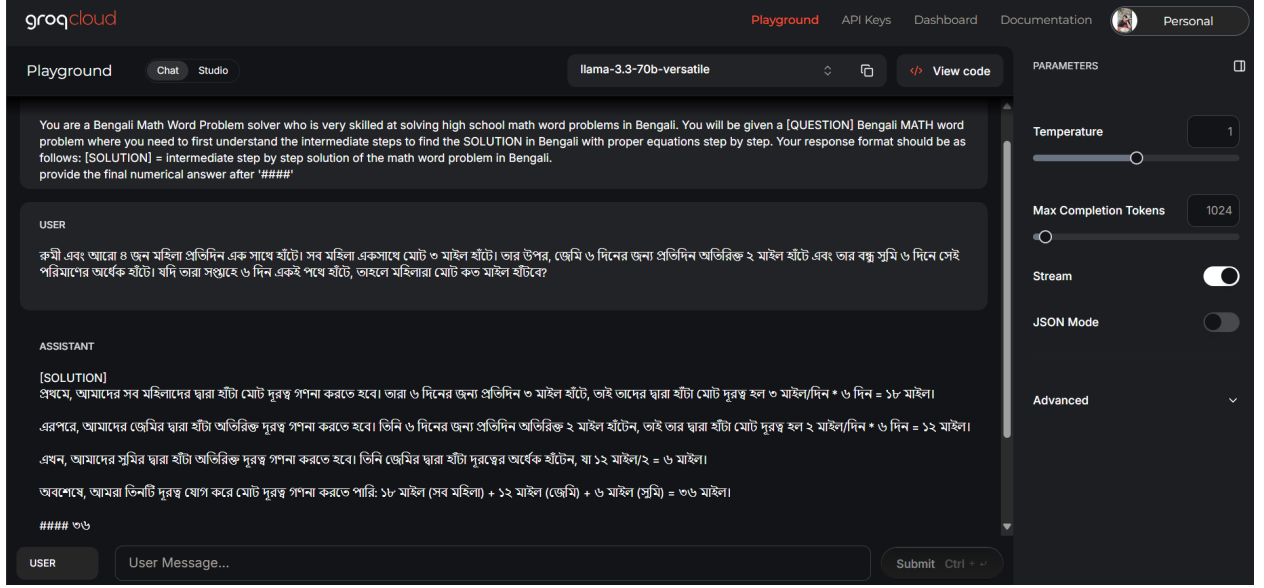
groqcloud

Playground API Keys Dashboard Documentation Personal

Playground Chat Studio

llama-3.3-70b-versatile

View code

PARAMETERS

You are a Bengali Math Word Problem solver who is very skilled at solving high school math word problems in Bengali. You will be given a [QUESTION] Bengali MATH word problem where you need to first understand the intermediate steps to find the SOLUTION in Bengali with proper equations step by step. Your response format should be as follows: [SOLUTION] = intermediate step by step solution of the math word problem in Bengali.
provide the final numerical answer after '####'

USER

রুমী এবং আরো ৪ জন মহিলা প্রতিদিন এক সাথে হাঁটে। সব মহিলা একসাথে মোট ৩ মাইল হাঁটে। তার উপর, জেমি ৬ দিনের জন্য প্রতিদিন অতিরিক্ত ২ মাইল হাঁটে এবং তার বন্ধু সুমি ৬ দিনে সেই পরিমাণের অর্ধেক হাঁটে। যদি তারা সপ্তাহে ৬ দিন একই পথে হাঁটে, তাহলে মহিলারা মোট কত মাইল হাঁটবে?

ASSISTANT

[SOLUTION]
প্রথমে, আমাদের সব মহিলাদের দ্বারা হাঁটা মোট দূরত্ব গণনা করতে হবে। তারা ৬ দিনের জন্য প্রতিদিন ৩ মাইল হাঁটে, তাই তাদের দ্বারা হাঁটা মোট দূরত্ব হল ৩ মাইল/দিন * ৬ দিন = ১৮ মাইল।

এরপরে, আমাদের জেমির দ্বারা হাঁটা অতিরিক্ত দূরত্ব গণনা করতে হবে। তিনি ৬ দিনের জন্য প্রতিদিন অতিরিক্ত ২ মাইল হাঁটেন, তাই তার দ্বারা হাঁটা মোট দূরত্ব হল ২ মাইল/দিন * ৬ দিন = ১২ মাইল।

এখন, আমাদের সুমির দ্বারা হাঁটা অতিরিক্ত দূরত্ব গণনা করতে হবে। তিনি জেমির দ্বারা হাঁটা দূরত্বের অর্ধেক হাঁটেন, যা ১২ মাইল/২ = ৬ মাইল।

অবশেষে, আমরা তিনটি দূরত্ব যোগ করে মোট দূরত্ব গণনা করতে পারি: ১৮ মাইল (সব মহিলা) + ১২ মাইল (জেমি) + ৬ মাইল (সুমি) = ৩৬ মাইল।

#### ৩৬

USER User Message... Submit Ctrl + ↵

Temperature 1

Max Completion Tokens 1024

Stream

JSON Mode

Advanced